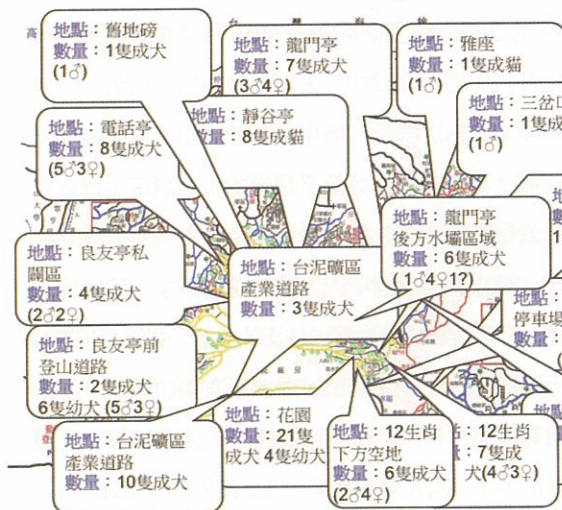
高

地點：舊地磅
數量：1隻成犬
(1♂)

地點：龍門亭
數量：7隻成犬
(3♂4♀)

地點：雅座
數量：1隻成貓
(1♂)

地點：三岔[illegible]
數量：1隻成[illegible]
(1♂)

地點：電話亭
數量：8隻成犬
(5♂3♀)

地點：靜谷亭
數量：8隻成貓

地點：龍門亭後方水壩區域
數量：6隻成犬
(1♂4♀1?)

地點：良友亭私闢區
數量：4隻成犬
(2♂2♀)

地點：台泥礦區產業道路
數量：3隻成犬

停車場

地點：良友亭前登山道路
數量：2隻成犬
6隻幼犬 (5♂3♀)

地點：花圃
數量：21隻成犬 4隻幼犬

地點：12生肖下方空地
數量：6隻成犬
(2♂4♀)

地點：12生肖
數量：7隻成犬(4♂3♀)

地點：台泥礦區產業道路
數量：10隻成犬